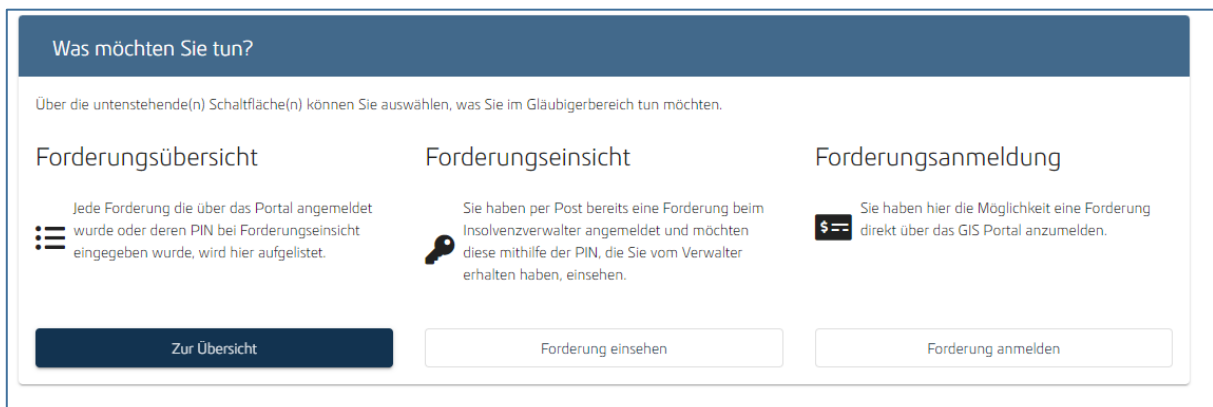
Was möchten Sie tun?

Über die untenstehende(n) Schaltfläche(n) können Sie auswählen, was Sie im Gläubigerbereich tun möchten.

Forderungsübersicht

Jede Forderung die über das Portal angemeldet wurde oder deren PIN bei Forderungseinsicht eingegeben wurde, wird hier aufgelistet.

Zur Übersicht

Forderungseinsicht

Sie haben per Post bereits eine Forderung beim Insolvenzverwalter angemeldet und möchten diese mithilfe der PIN, die Sie vom Verwalter erhalten haben, einsehen.

Forderung einsehen

Forderungsanmeldung

Sie haben hier die Möglichkeit eine Forderung direkt über das GIS Portal anzumelden.

Forderung anmelden